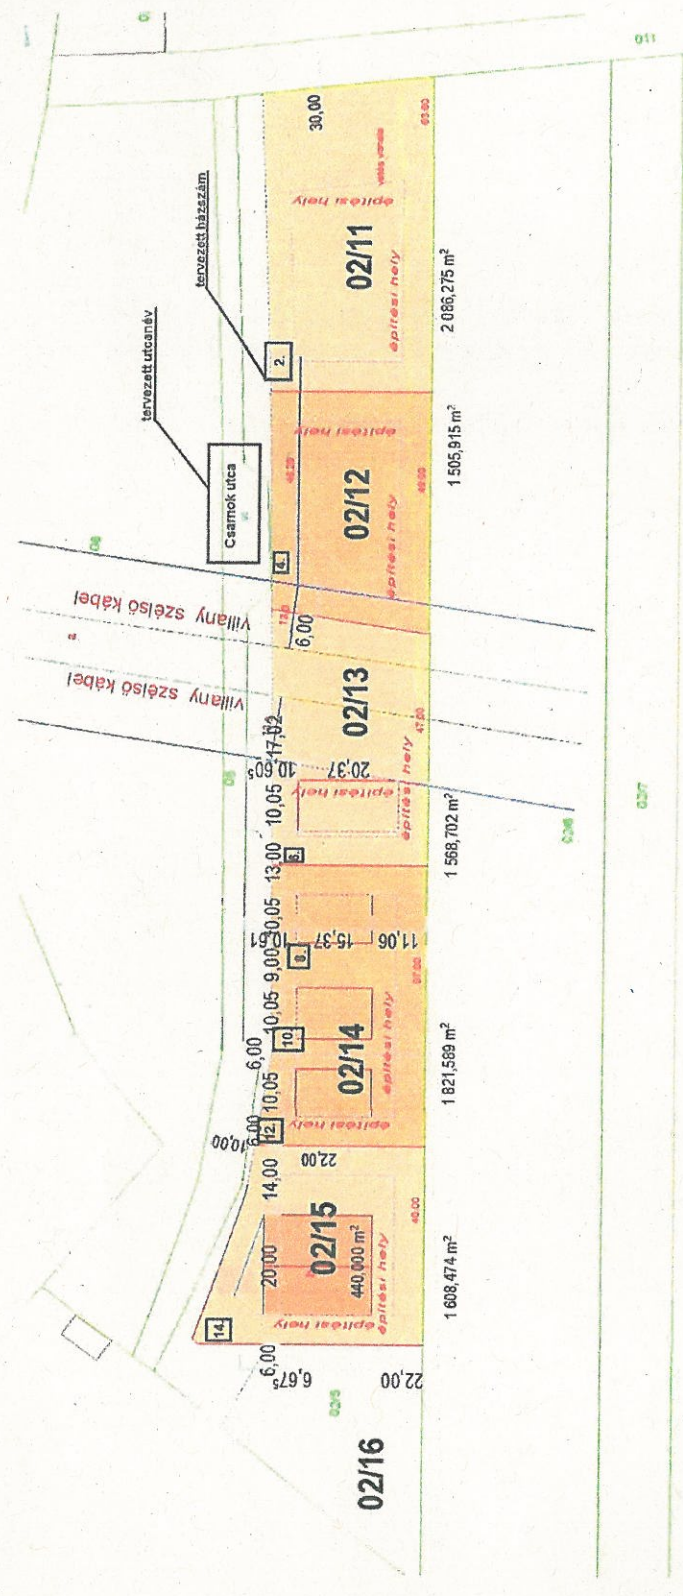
02/11
2 086,275 m²
30,00
építési hely
építési hely
tervezett házszám
2.
tervezett utcanév
Csarnok utca
02/12
1 505,915 m²
építési hely
építési hely
4.
villany szélső kábel
villany szélső kábel
6,00
02/13
17,02
10,60
20,37
10,05
építési hely
építési hely
1 568,702 m²
13,00
6.
10,05
10,61
15,37
11,06
9,00
8.
10,05
10
02/14
1 821,589 m²
építési hely
építési hely
6,00
10,05
12
10,00
14,00
22,00
02/15
440,000 m²
20,00
építési hely
1 608,474 m²
14
6,00
6,67
22,00
02/16
011